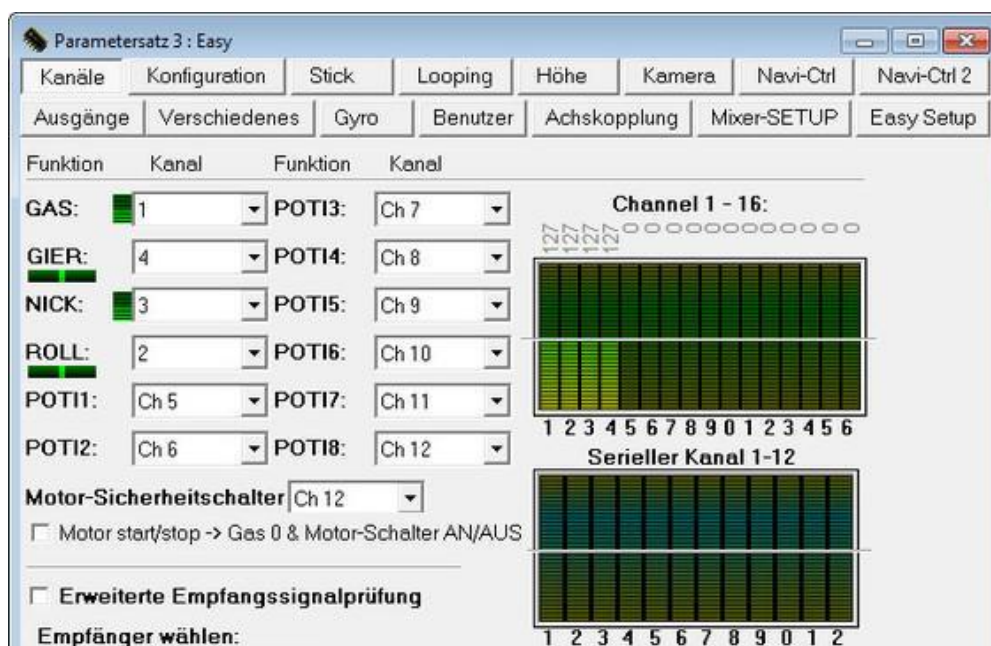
Parametersatz 3 : Easy

Kanäle | Konfiguration | Stick | Looping | Höhe | Kamera | Navi-Ctrl | Navi-Ctrl 2

Ausgänge | Verschiedenes | Gyro | Benutzer | Achskopplung | Mixer-SETUP | Easy Setup

Funktion Kanal Funktion Kanal

GAS: 1 POTI3: Ch 7

GIER: 4 POTI4: Ch 8

NICK: 3 POTI5: Ch 9

ROLL: 2 POTI6: Ch 10

POTI1: Ch 5 POTI7: Ch 11

POTI2: Ch 6 POTI8: Ch 12

Channel 1 - 16:

127 127 127 127 0 0 0 0 0 0 0 0 0 0 0 0

1 2 3 4 5 6 7 8 9 0 1 2 3 4 5 6

Serieller Kanal 1-12

1 2 3 4 5 6 7 8 9 0 1 2

Motor-Sicherheitschalter Ch 12

Motor start/stop -> Gas 0 & Motor-Schalter AN/AUS

Erweiterte Empfangssignalprüfung

Empfänger wählen: